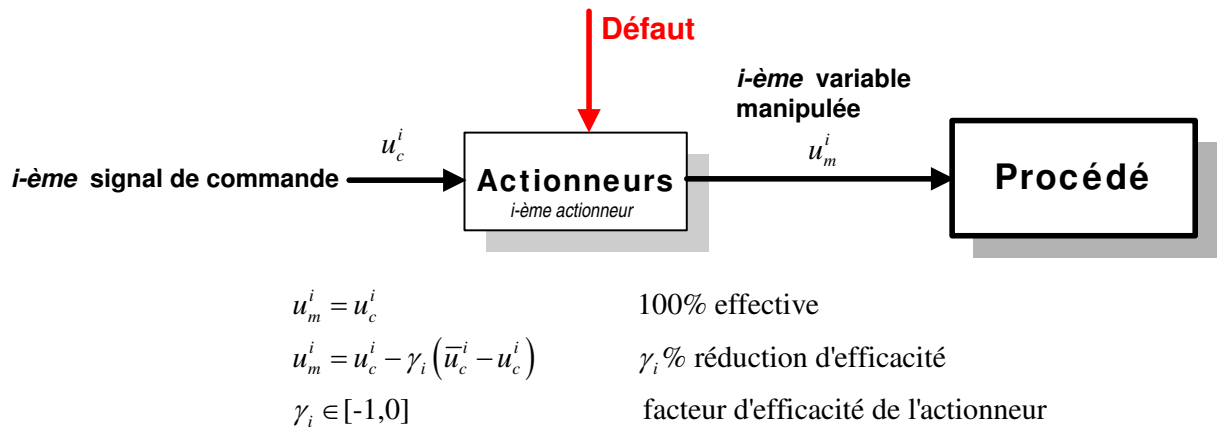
Défaut

*i-ème* variable manipulée

$u_c^i$

*i-ème* signal de commande

Actionneurs
i-ème actionneur

$u_m^i$

Procédé

$u_m^i = u_c^i$ 100% effective

$u_m^i = u_c^i - \gamma_i \left( \overline{u}_c^i - u_c^i \right)$ $\gamma_i$% réduction d'efficacité

$\gamma_i \in$[-1,0] facteur d'efficacité de l'actionneur